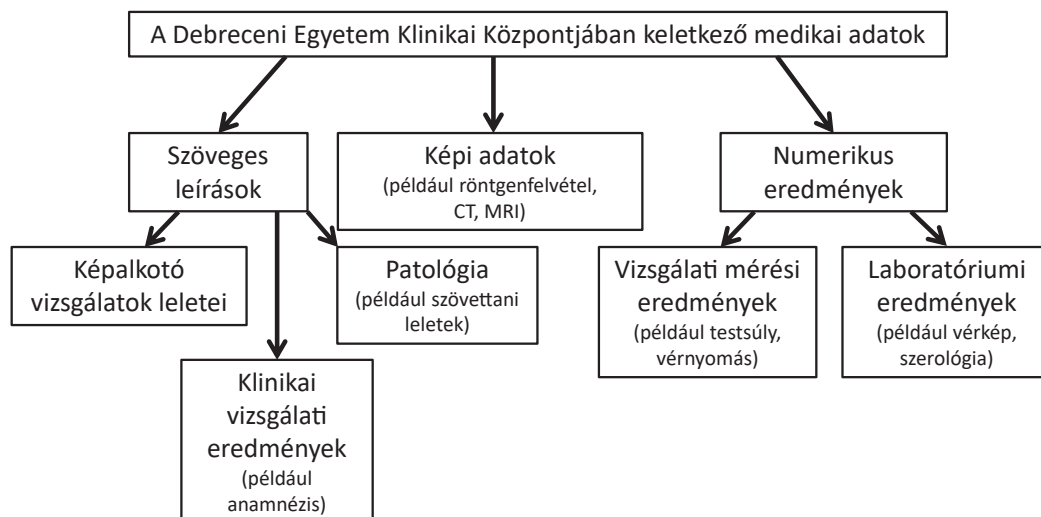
A Debreceni Egyetem Klinikai Központjában keletkező medikai adatok

Szöveges leírások

Képi adatok
(például röntgenfelvétel, CT, MRI)

Numerikus eredmények

Képalkotó vizsgálatok leletei

Patológia
(például szövettani leletek)

Klinikai vizsgálati eredmények
(például anamnézis)

Vizsgálati mérési eredmények
(például testsúly, vérnyomás)

Laboratóriumi eredmények
(például vérkép, szerológia)